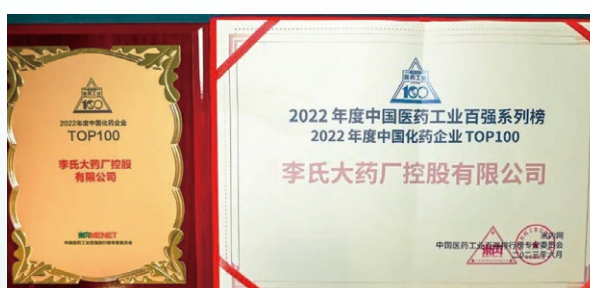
100

2022年度中国化药企业

TOP100

李氏大药厂控股有限公司

米内网MENET

中国医药工业百强系列榜专家委员会

100

2022 年度中国医药工业百强系列榜

2022 年度中国化药企业 TOP100

李氏大药厂控股有限公司

米内网

中国医药工业百强系列榜专家委员会

二〇二三年六月